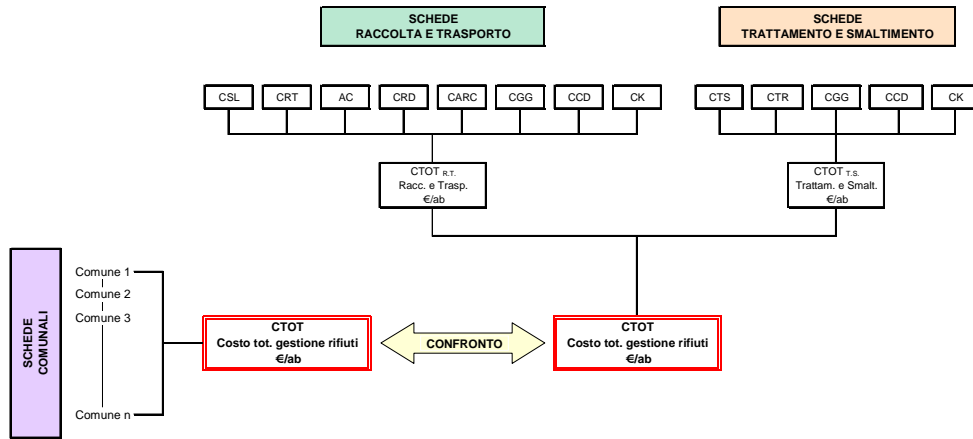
SCHEDE
RACCOLTA E TRASPORTO

SCHEDE
TRATTAMENTO E SMALTIMENTO

CSL CRT AC CRD CARC CGG CCD CK

CTS CTR CGG CCD CK

CTOT $_{R.T.}$
Racc. e Trasp.
€/ab

CTOT $_{T.S.}$
Trattam. e Smalt.
€/ab

SCHEDE COMUNALI

Comune 1
Comune 2
Comune 3
Comune n

CTOT
Costo tot. gestione rifiuti
€/ab

CONFRONTO

CTOT
Costo tot. gestione rifiuti
€/ab